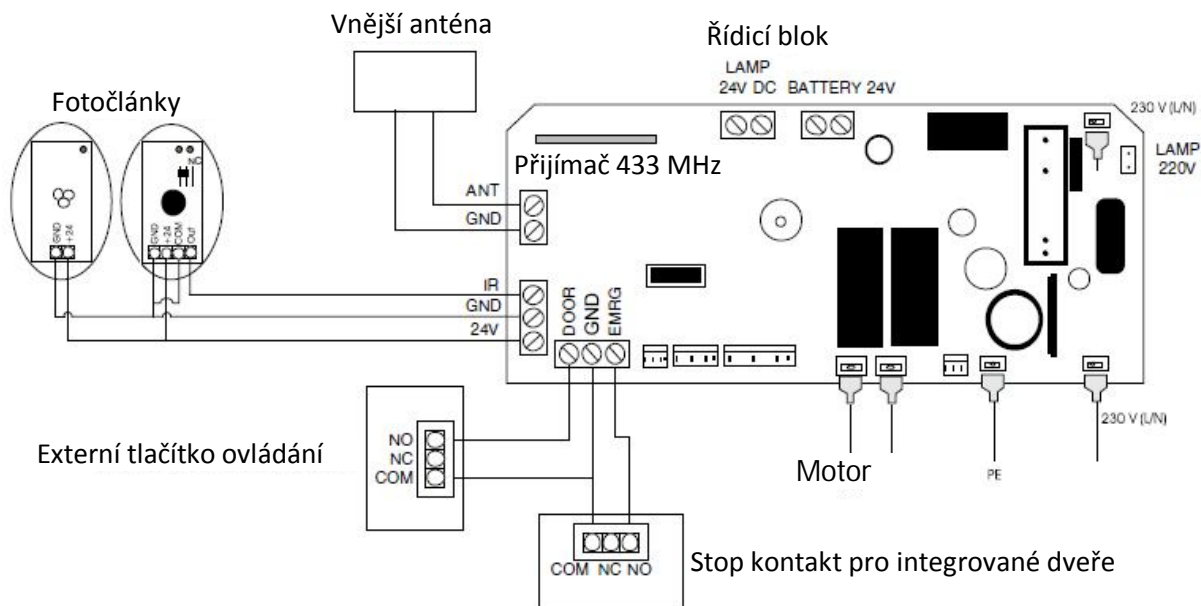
Vnější anténa

Řídicí blok

LAMP 24V DC

BATTERY 24V

230 V (L/N)

LAMP 220V

Fotočlánky

GND +24

NC

GND +24 COM Out

Přijímač 433 MHz

ANT

GND

IR

GND

24V

DOOR GND EMRG

NO

NC

COM

Externí tlačítko ovládání

Motor

PE

230 V (L/N)

COM NC NO

Stop kontakt pro integrované dveře